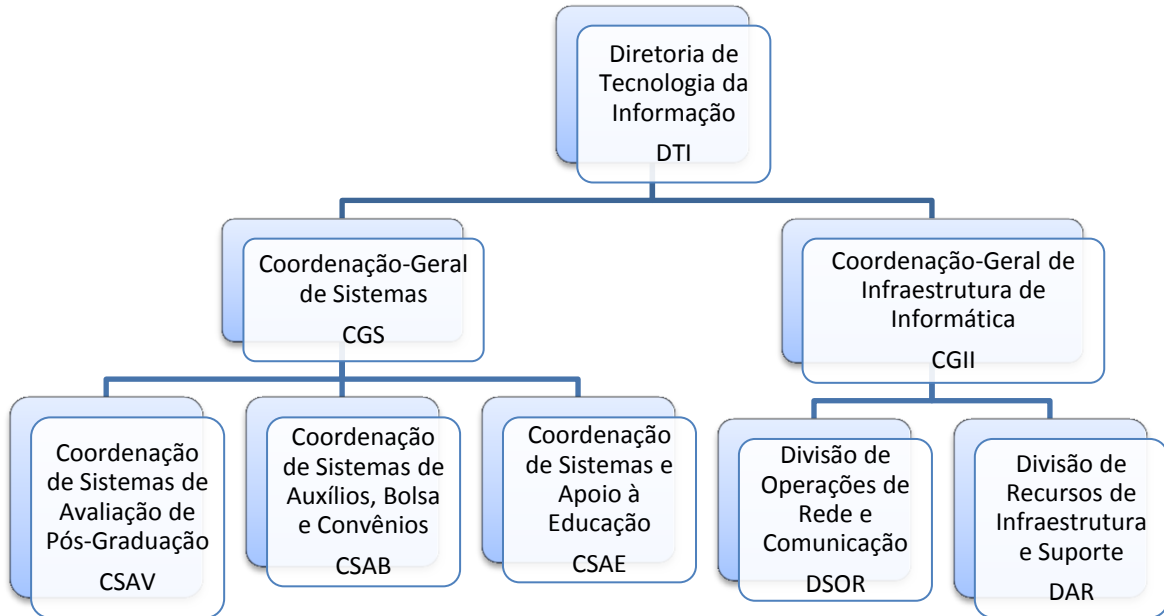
Diretoria de Tecnologia da Informação
DTI

Coordenação-Geral de Sistemas
CGS

Coordenação-Geral de Infraestrutura de Informática
CGII

Coordenação de Sistemas de Avaliação de Pós-Graduação
CSAV

Coordenação de Sistemas de Auxílios, Bolsa e Convênios
CSAB

Coordenação de Sistemas e Apoio à Educação
CSAE

Divisão de Operações de Rede e Comunicação
DSOR

Divisão de Recursos de Infraestrutura e Suporte
DAR